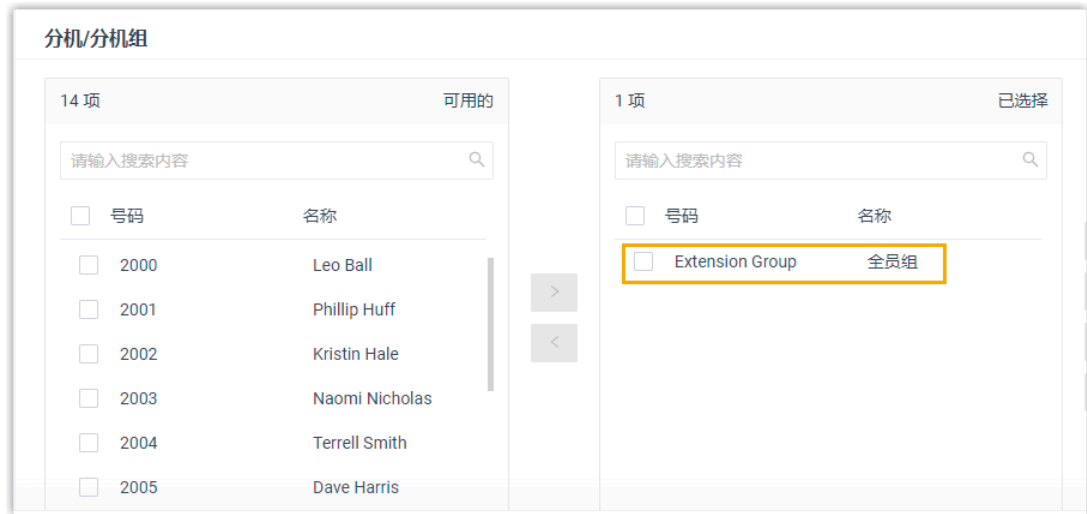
分机/分机组

14 项 可用的

请输入搜索内容

| 号码 | 名称 |
|---|---|
| 2000 | Leo Ball |
| 2001 | Phillip Huff |
| 2002 | Kristin Hale |
| 2003 | Naomi Nicholas |
| 2004 | Terrell Smith |
| 2005 | Dave Harris |

>
<

1 项 已选择

请输入搜索内容

| 号码 | 名称 |
|---|---|
| Extension Group | 全员组 |